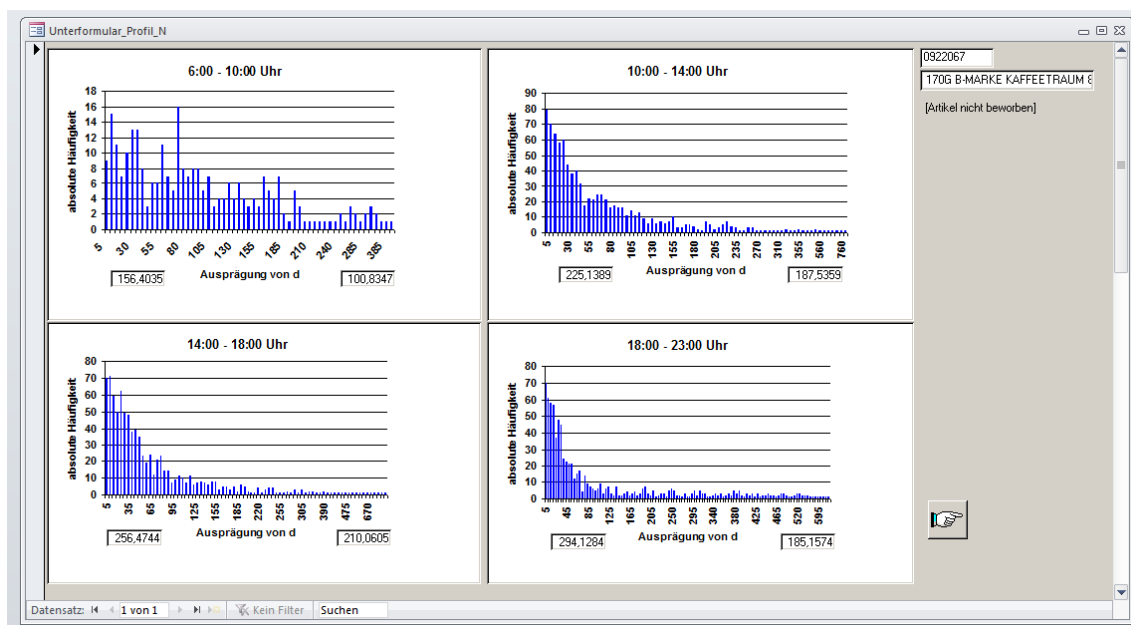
Unterformular_Profil_N

6:00 - 10:00 Uhr

absolute Häufigkeit

18
16
14
12
10
8
6
4
2
0

5 30 55 80 105 130 155 185 210 240 285 385

156,4035 Ausprägung von d 100,8347

10:00 - 14:00 Uhr

absolute Häufigkeit

90
80
70
60
50
40
30
20
10
0

5 30 55 80 105 130 155 180 205 230 270 310 355 560 760

225,1389 Ausprägung von d 187,5359

14:00 - 18:00 Uhr

absolute Häufigkeit

80
70
60
50
40
30
20
10
0

5 35 65 95 125 155 185 220 255 305 390 475 670

256,4744 Ausprägung von d 210,0605

18:00 - 23:00 Uhr

absolute Häufigkeit

80
70
60
50
40
30
20
10
0

5 45 85 125 165 205 250 295 340 380 420 465 520 595

294,1284 Ausprägung von d 185,1574

0922067

170G B-MARKE KAFFEETRAUM 8

[Artikel nicht beworben]

Datensatz: 1 von 1 Kein Filter Suchen